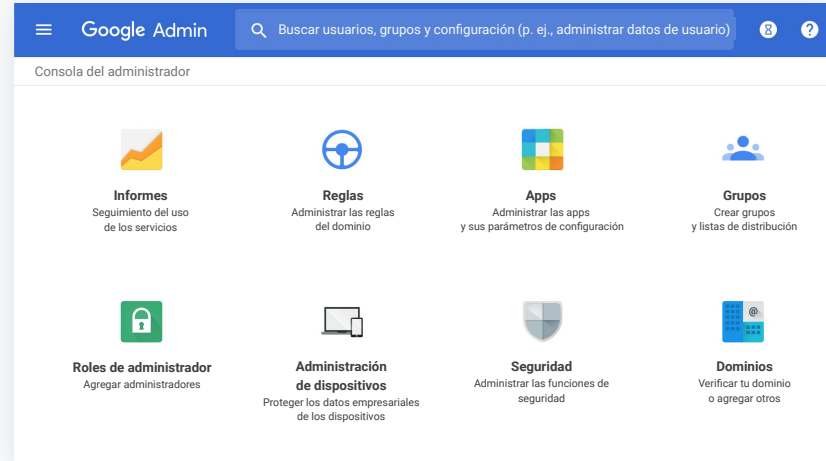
Google Admin

Buscar usuarios, grupos y configuración (p. ej., administrar datos de usuario)

Consola del administrador

Informes
Seguimiento del uso de los servicios

Reglas
Administrar las reglas del dominio

Apps
Administrar las apps y sus parámetros de configuración

Grupos
Crear grupos y listas de distribución

Roles de administrador
Agregar administradores

Administración de dispositivos
Proteger los datos empresariales de los dispositivos

Seguridad
Administrar las funciones de seguridad

Dominios
Verificar tu dominio o agregar otros